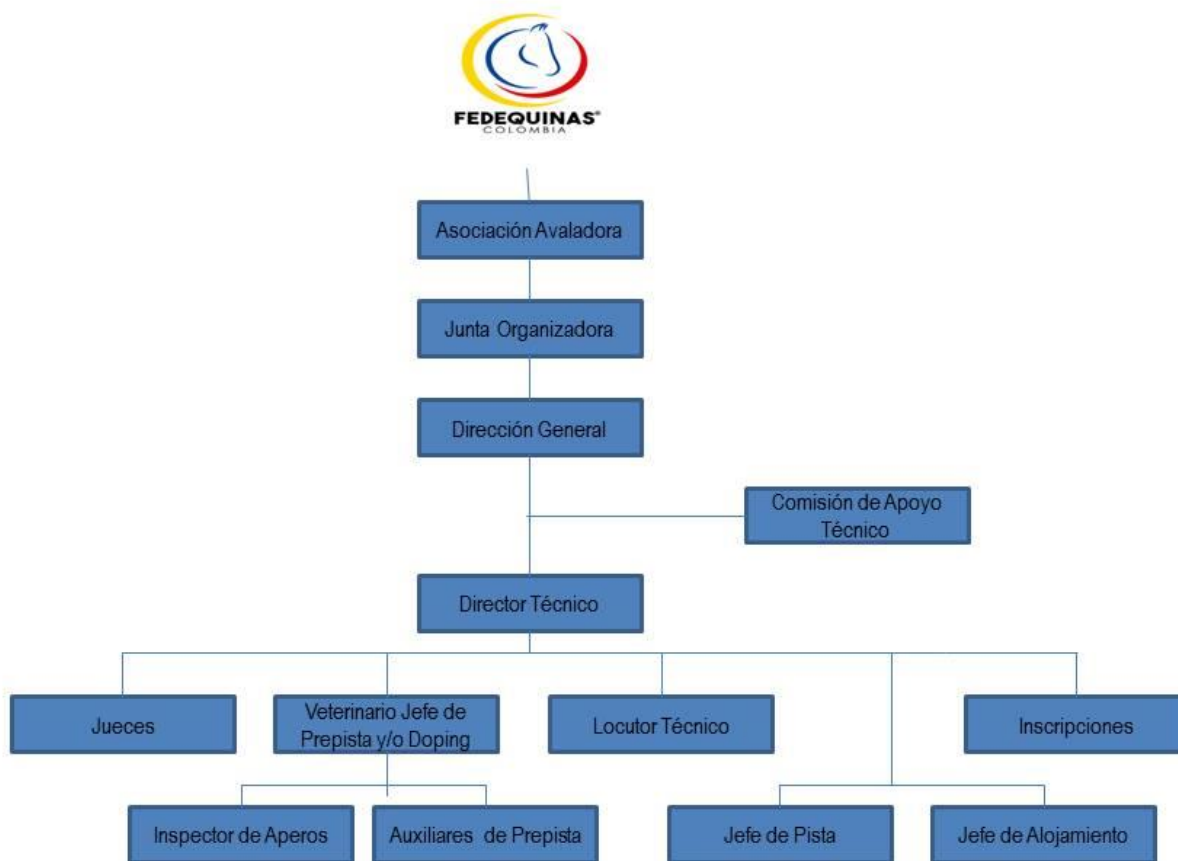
FEDEQUINAS®
COLOMBIA

Asociación Avaladora

Junta Organizadora

Dirección General

Comisión de Apoyo Técnico

Director Técnico

Jueces

Veterinario Jefe de Prepista y/o Doping

Locutor Técnico

Inscripciones

Inspector de Aperos

Auxiliares de Prepista

Jefe de Pista

Jefe de Alojamiento